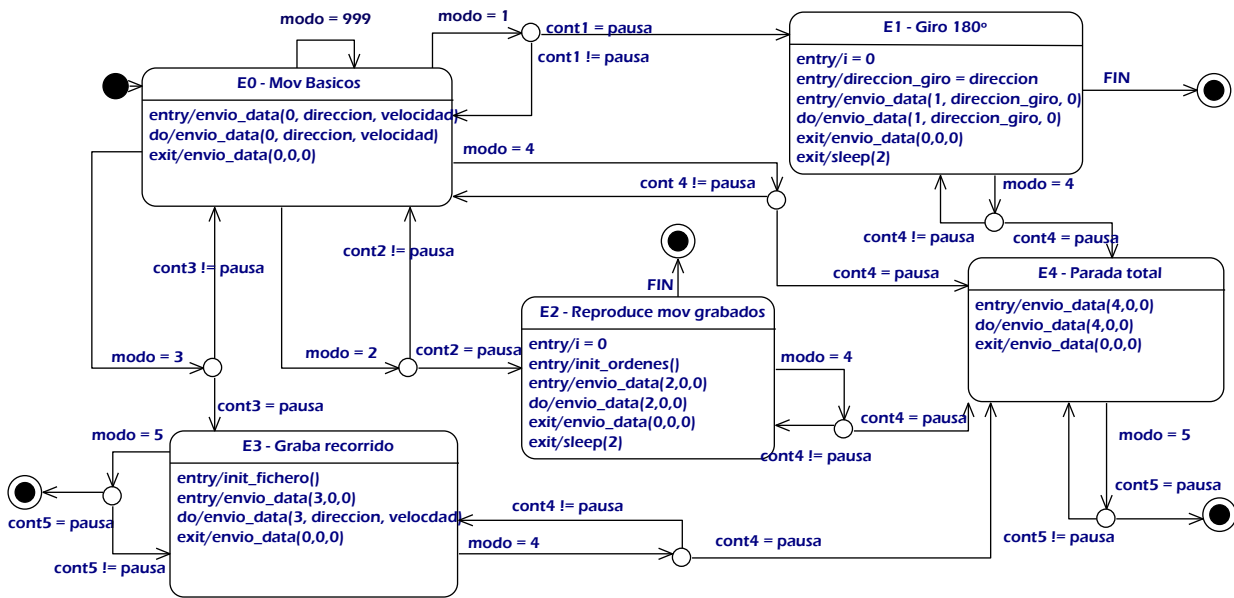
modo = 999

modo = 1

cont1 = pausa

cont1 != pausa

E0 - Mov Basicos

entry/envio_data(0, direccion, velocidad)
do/envio_data(0, direccion, velocidad)
exit/envio_data(0,0,0)

E1 - Giro 180º

entry/i = 0
entry/direccion_giro = direccion
entry/envio_data(1, direccion_giro, 0)
do/envio_data(1, direccion_giro, 0)
exit/envio_data(0,0,0)
exit/sleep(2)

FIN

modo = 4

cont 4 != pausa

modo = 4

cont4 != pausa

cont4 = pausa

cont2 != pausa

cont3 != pausa

cont4 = pausa

FIN

E2 - Reproduce mov grabados

entry/i = 0
entry/init_ordenes()
entry/envio_data(2,0,0)
do/envio_data(2,0,0)
exit/envio_data(0,0,0)
exit/sleep(2)

E4 - Parada total

entry/envio_data(4,0,0)
do/envio_data(4,0,0)
exit/envio_data(0,0,0)

modo = 3

modo = 2

cont2 = pausa

modo = 4

cont4 = pausa

cont3 = pausa

cont4 != pausa

modo = 5

E3 - Graba recorrido

entry/init_fichero()
entry/envio_data(3,0,0)
do/envio_data(3, direccion, velocdad)
exit/envio_data(0,0,0)

modo = 5

cont5 = pausa

cont5 = pausa

cont4 != pausa

modo = 4

cont4 = pausa

cont5 != pausa

cont5 != pausa